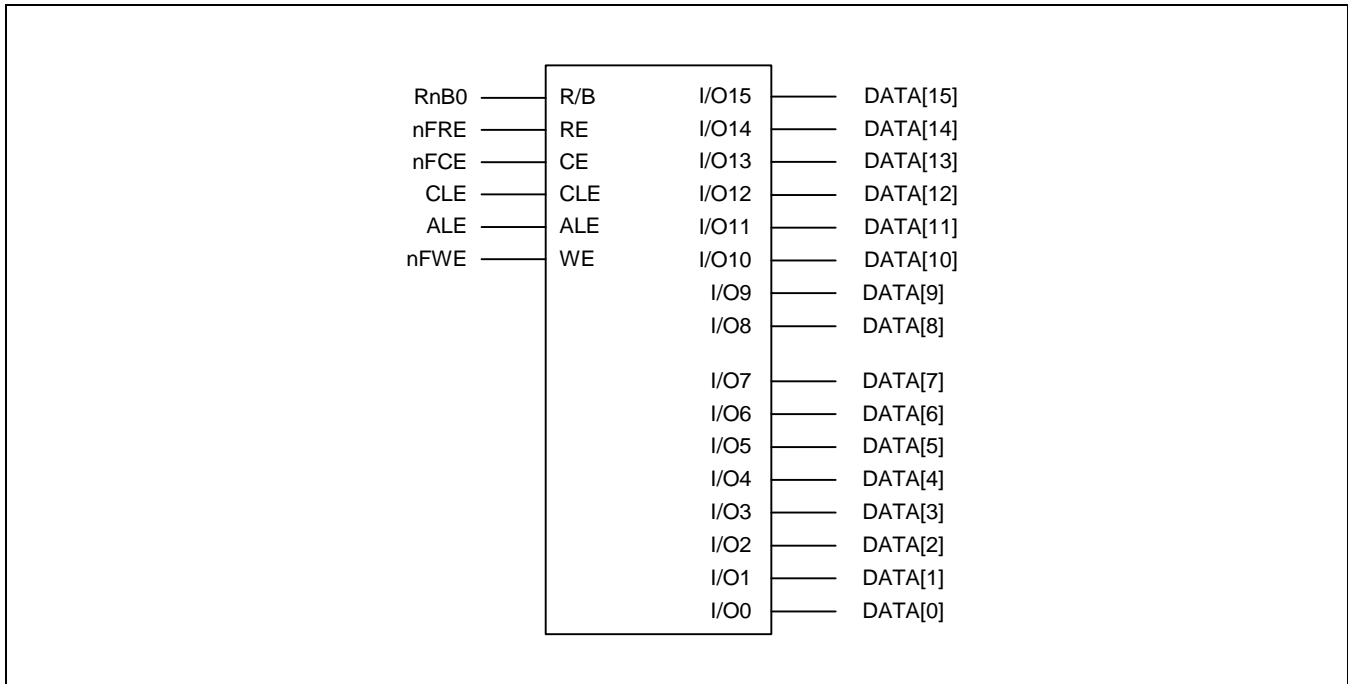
RnB0
nFRE
nFCE
CLE
ALE
nFWE

R/B
RE
CE
CLE
ALE
WE

I/O15
I/O14
I/O13
I/O12
I/O11
I/O10
I/O9
I/O8
I/O7
I/O6
I/O5
I/O4
I/O3
I/O2
I/O1
I/O0

DATA[15]
DATA[14]
DATA[13]
DATA[12]
DATA[11]
DATA[10]
DATA[9]
DATA[8]
DATA[7]
DATA[6]
DATA[5]
DATA[4]
DATA[3]
DATA[2]
DATA[1]
DATA[0]